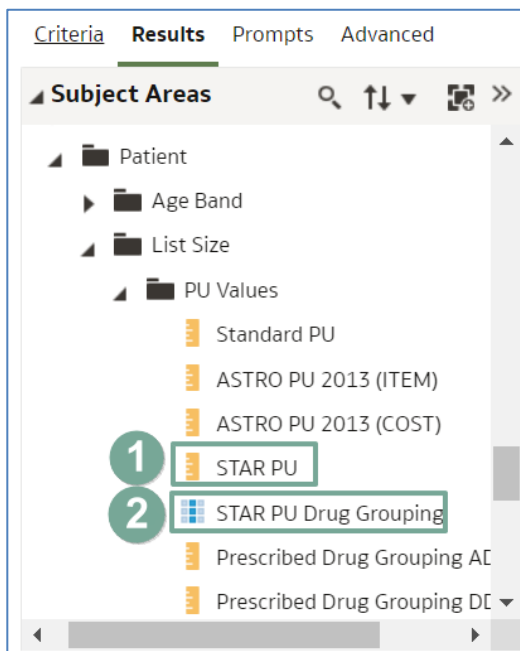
Criteria Results Prompts Advanced

Subject Areas

Patient
Age Band
List Size
PU Values
Standard PU
ASTRO PU 2013 (ITEM)
ASTRO PU 2013 (COST)
1
STAR PU
2
STAR PU Drug Grouping
Prescribed Drug Grouping AD
Prescribed Drug Grouping DD